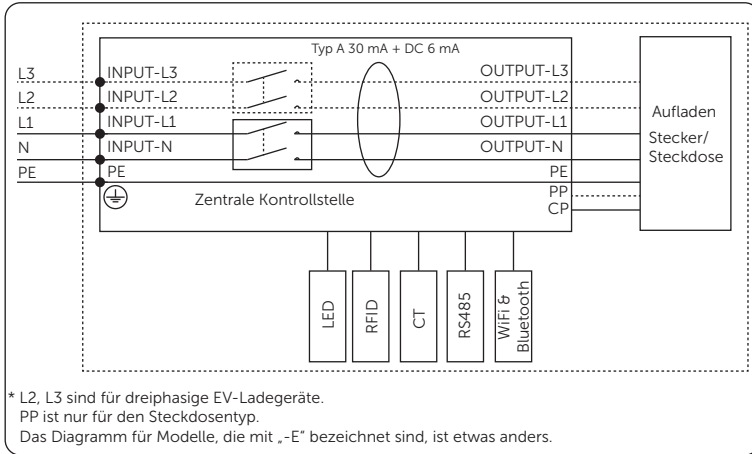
Typ A 30 mA + DC 6 mA

L3
L2
L1
N
PE

INPUT-L3
INPUT-L2
INPUT-L1
INPUT-N
PE

OUTPUT-L3
OUTPUT-L2
OUTPUT-L1
OUTPUT-N
PE
PP
CP

Zentrale Kontrollstelle

Aufladen
Stecker/
Steckdose

LED
RFID
CT
RS485
WiFi & Bluetooth

* L2, L3 sind für dreiphasige EV-Ladegeräte.
PP ist nur für den Steckdosentyp.
Das Diagramm für Modelle, die mit „-E" bezeichnet sind, ist etwas anders.